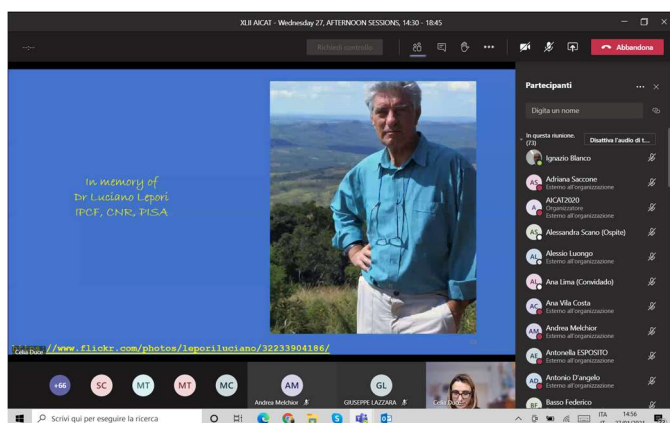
XLII AICAT - Wednesday 27, AFTERNOON SESSIONS, 14:30 - 18:45

Richiedi controllo

Abbandona

In memory of
Dr Luciano Lepori
IPCF, CNR, PISA

//www.flickr.com/photos/leporiluciano/32233904186/

Celia Duce

Partecipanti

Digita un nome

In questa riunione (73)

Disattiva l'audio di t...

Ignazio Blanco

AS Adriana Saccone
Esterno all'organizzazione

A AICAT2020
Organizzatore
Esterno all'organizzazione

AS Alessandra Scano (Ospite)

AL Alessio Luongo
Esterno all'organizzazione

AL Ana Lima (Convidado)

AC Ana Vila Costa
Esterno all'organizzazione

AM Andrea Melchior
Esterno all'organizzazione

AE Antonella ESPOSITO
Esterno all'organizzazione

AD Antonio D'angelo
Esterno all'organizzazione

BF Basso Federico

+66 SC MT MT MC

AM Andrea Melchior

GL GIUSEPPE LAZZARA

Celia Duce

Scrivi qui per eseguire la ricerca

ITA 14:56